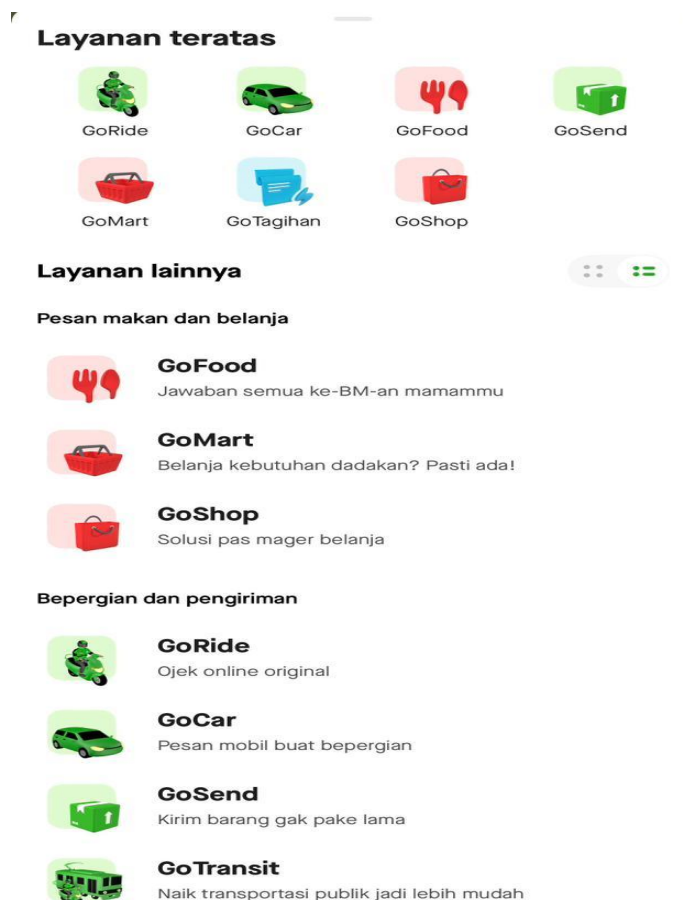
Layanan teratas

GoRide
GoCar
GoFood
GoSend
GoMart
GoTagihan
GoShop

Layanan lainnya

Pesan makan dan belanja

GoFood
Jawaban semua ke-BM-an mamammu

GoMart
Belanja kebutuhan dadakan? Pasti ada!

GoShop
Solusi pas mager belanja

Bepergian dan pengiriman

GoRide
Ojek online original

GoCar
Pesan mobil buat bepergian

GoSend
Kirim barang gak pake lama

GoTransit
Naik transportasi publik jadi lebih mudah